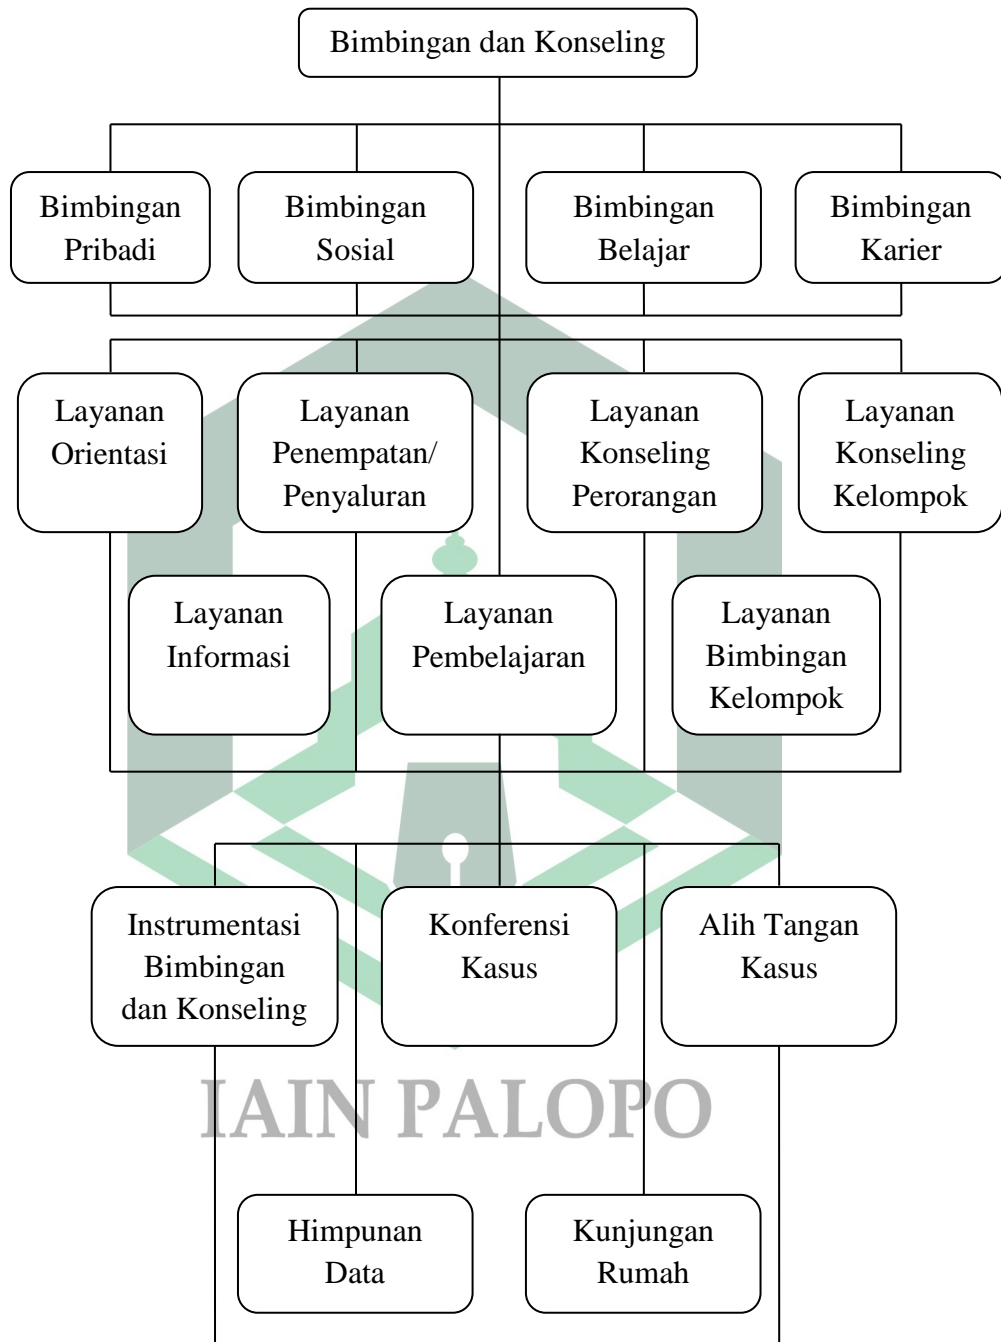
Bimbingan dan Konseling

Bimbingan Pribadi

Bimbingan Sosial

Bimbingan Belajar

Bimbingan Karier

Layanan Orientasi

Layanan Penempatan/ Penyaluran

Layanan Konseling Perorangan

Layanan Konseling Kelompok

Layanan Informasi

Layanan Pembelajaran

Layanan Bimbingan Kelompok

Instrumentasi Bimbingan dan Konseling

Konferensi Kasus

Alih Tangan Kasus

IAIN PALOPO

Himpunan Data

Kunjungan Rumah